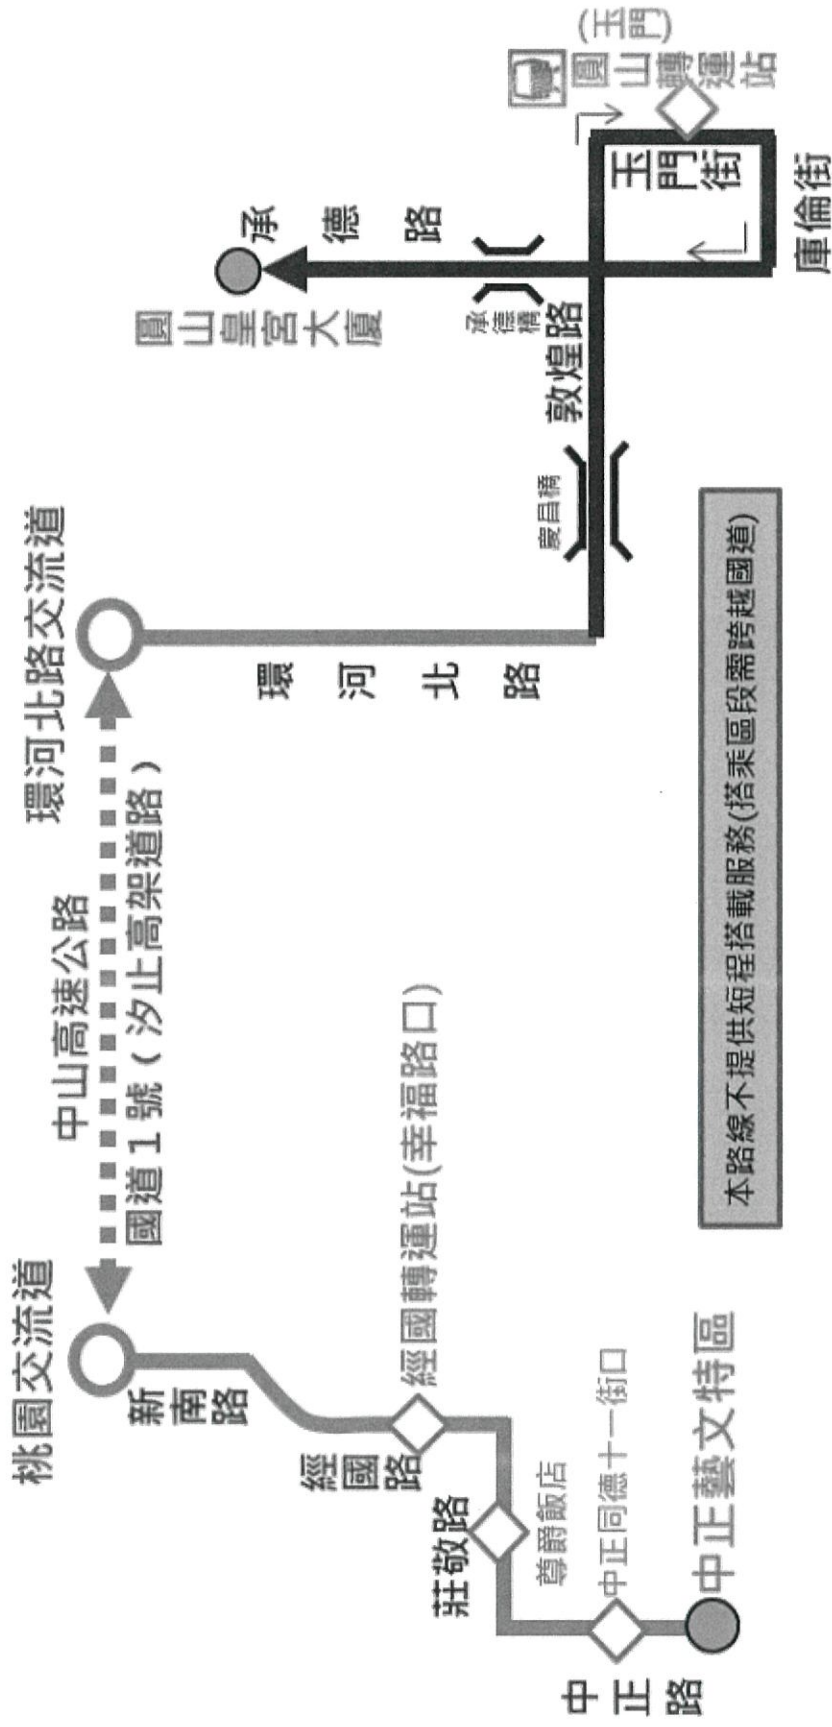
桃園交流道
中山高速公路
國道1號（汐止高架道路）
環河北路交流道
新南路
經國路
經國轉運站(幸福路口)
莊敬路
尊爵飯店
中正同德十一街口
中正路
中正藝文特區
環河北路
敦煌路
民權橋
承德橋
承德路
圓山皇宮大廈
玉門街
庫倫街
圓山轉運站
(玉門)
本路線不提供短程搭載服務(搭乘區段需跨越國道)